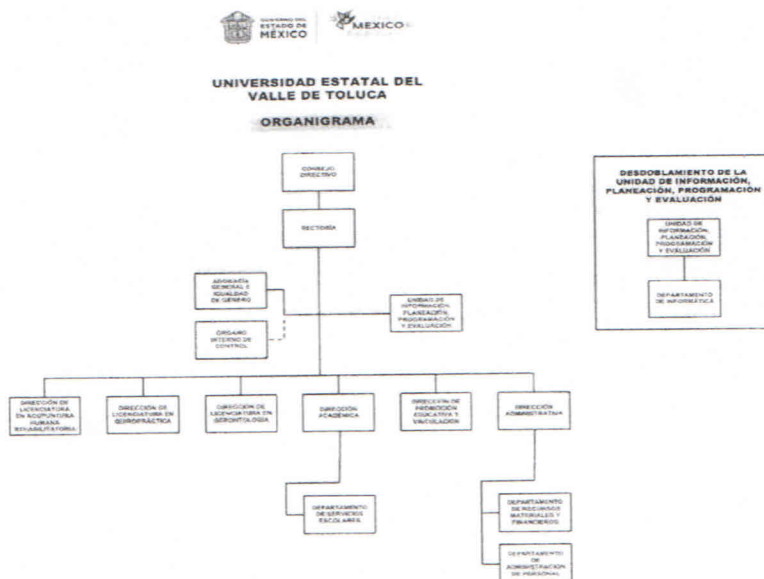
GOBIERNO DEL ESTADO DE MÉXICO

MEXICO

UNIVERSIDAD ESTATAL DEL VALLE DE TOLUCA

ORGANIGRAMA

CONSEJO DIRECTIVO

RECTORÍA

ABOGADÍA GENERAL E IGUALDAD DE GÉNERO

UNIDAD DE INFORMACIÓN, PLANEACIÓN, PROGRAMACIÓN Y EVALUACIÓN

ÓRGANO INTERNO DE CONTROL

DIRECCIÓN DE LICENCIATURA EN ACUPUNTURA HUMANA REHABILITATORIA

DIRECCIÓN DE LICENCIATURA EN QUIROPRÁCTICA

DIRECCIÓN DE LICENCIATURA EN GERONTOLOGÍA

DIRECCIÓN ACADÉMICA

DIRECCIÓN DE PROMOCIÓN EDUCATIVA Y VINCULACIÓN

DIRECCIÓN ADMINISTRATIVA

DEPARTAMENTO DE SERVICIOS ESCOLARES

DEPARTAMENTO DE RECURSOS MATERIALES Y FINANCIEROS

DEPARTAMENTO DE ADMINISTRACIÓN DE PERSONAL

DESDOBLAMIENTO DE LA UNIDAD DE INFORMACIÓN, PLANEACIÓN, PROGRAMACIÓN Y EVALUACIÓN

UNIDAD DE INFORMACIÓN, PLANEACIÓN, PROGRAMACIÓN Y EVALUACIÓN

DEPARTAMENTO DE INFORMÁTICA